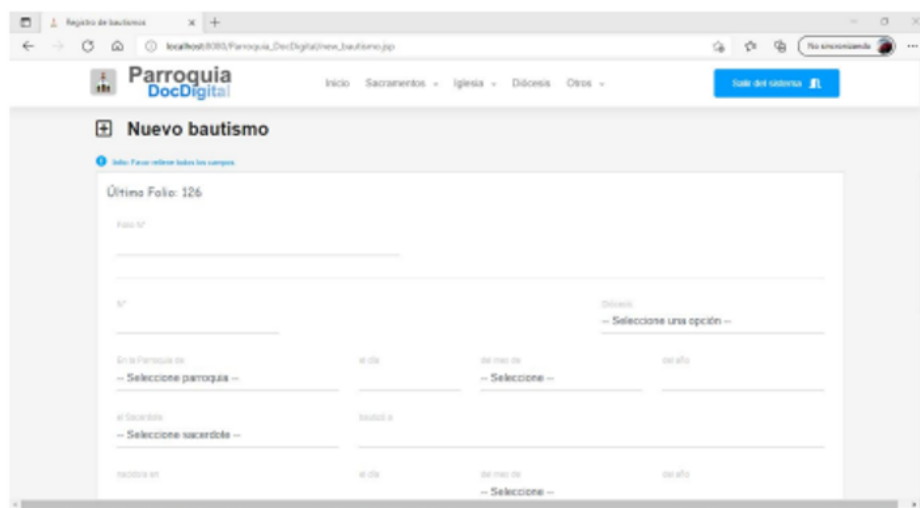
Registro de bautismos
localhost:8080/Parroquia_DocDigital/new_bautismo.jsp
No sincronizando

Parroquia DocDigital
Inicio Sacramentos Iglesia Diócesis Otros
Salir del sistema

Nuevo bautismo

Info: Favor rellene todos los campos

Último Folio: 126

Folio N°

N°

Diócesis
-- Seleccione una opción --

En la Parroquia de
-- Seleccione parroquia --
el día
del mes de
-- Seleccione --
del año

el Sacerdote
-- Seleccione sacerdote --
bautizó a

nacido/a en
el día
del mes de
-- Seleccione --
del año